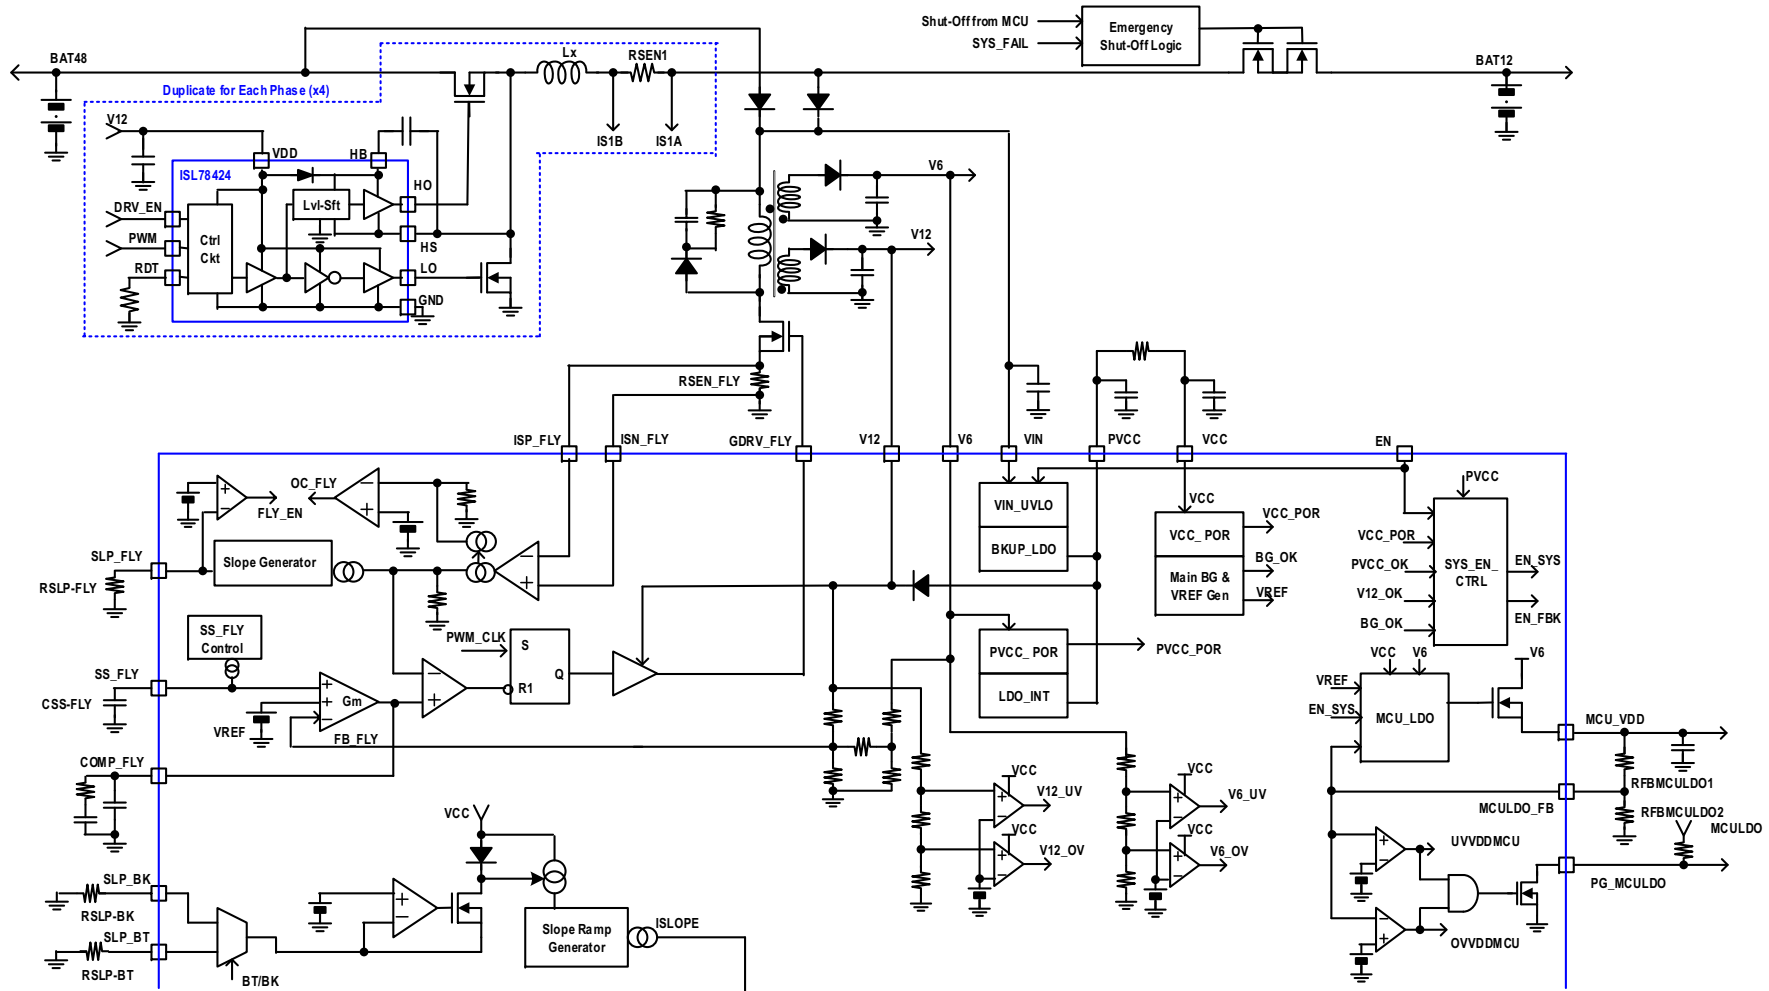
Shut-Off from MCU
SYS_FAIL
Emergency Shut-Off Logic
BAT48
BAT12
Lx
RSEN1
Duplicate for Each Phase (x4)
IS1B
IS1A
V12
VDD
HB
ISL78424
HO
Lvl-Sft
DRV_EN
PWM
Ctrl Ckt
HS
RDT
LO
GND
V6
V12
RSEN_FLY
ISP_FLY
ISN_FLY
GDRV_FLY
V12
V6
VIN
PVCC
VCC
EN
OC_FLY
FLY_EN
VIN_UVLO
BKUP_LDO
VCC
VCC_POR
VCC_POR
PVCC
BG_OK
Main BG & VREF Gen
VREF
VCC_POR
PVCC_OK
V12_OK
BG_OK
SYS_EN_ CTRL
EN_SYS
EN_FBK
SLP_FLY
RSLP-FLY
Slope Generator
SS_FLY Control
PWM_CLK
S
Q
R1
PVCC_POR
PVCC_POR
LDO_INT
SS_FLY
CSS-FLY
Gm
VREF
FB_FLY
VCC
V6
V6
VREF
EN_SYS
MCU_LDO
MCU_VDD
COMP_FLY
VCC
V12_UV
VCC
V12_OV
VCC
V6_UV
VCC
V6_OV
RFBMCULDO1
MCULDO_FB
RFBMCULDO2
MCULDO
UVVDDMCU
PG_MCULDO
OVVDDMCU
VCC
SLP_BK
RSLP-BK
SLP_BT
RSLP-BT
BT/BK
Slope Ramp Generator
ISLOPE